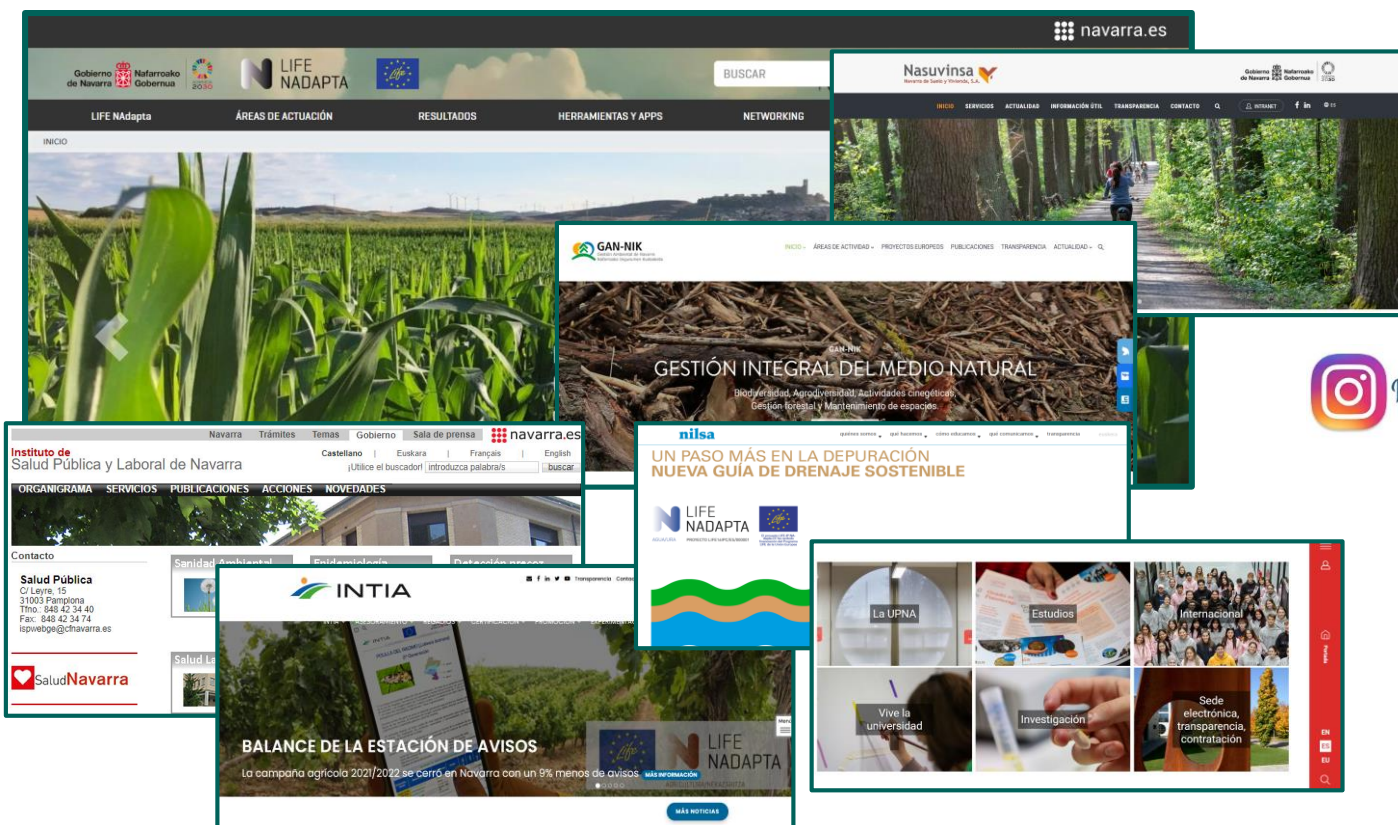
navarra.es

Gobierno de Navarra | Nafarroako Gobernua

LIFE NADAPTA

BUSCAR

LIFE NAdapta | ÁREAS DE ACTUACIÓN | RESULTADOS | HERRAMIENTAS Y APPS | NETWORKING

INICIO

Nasuvinsa
Navarra de Suelo y Vivienda, S.A.

Gobierno de Navarra | Nafarroako Gobernua

INICIO | SERVICIOS | ACTUALIDAD | INFORMACIÓN ÚTIL | TRANSPARENCIA | CONTACTO | INTRANET

GAN-NIK
Gestión Ambiental de Navarra
Nafarroako Ingurumen Kudeaketa

INICIO | ÁREAS DE ACTIVIDAD | PROYECTOS EUROPEOS | PUBLICACIONES | TRANSPARENCIA | ACTUALIDAD

GAN-NIK
GESTIÓN INTEGRAL DEL MEDIO NATURAL
Biodiversidad, Agrodiversidad, Actividades cinegéticas, Gestión forestal y Mantenimiento de espacios

Navarra | Trámites | Temas | Gobierno | Sala de prensa | navarra.es

Instituto de
Salud Pública y Laboral de Navarra

Castellano | Euskara | Français | English
¡Utilice el buscador! introduzca palabra/s | buscar

ORGANIGRAMA | SERVICIOS | PUBLICACIONES | ACCIONES | NOVEDADES

Contacto

Salud Pública
C/ Leyre, 15
31003 Pamplona
Tfno.: 848 42 34 40
Fax: 848 42 34 74
ispwebge@cfnavarra.es

SaludNavarra

Sanidad Ambiental
Epidemiología
Detección precoz
Salud La

nilsa

quiénes somos | qué hacemos | cómo educamos | qué comunicamos | transparencia

UN PASO MÁS EN LA DEPURACIÓN
NUEVA GUÍA DE DRENAJE SOSTENIBLE

LIFE NADAPTA

INTIA

Transparencia | Contac

BALANCE DE LA ESTACIÓN DE AVISOS
La campaña agrícola 2021/2022 se cerró en Navarra con un 9% menos de avisos

MÁS INFORMACIÓN

LIFE NADAPTA

MÁS NOTICIAS

La UPNA
Estudios
Internacional
Vive la universidad
Investigación
Sede electrónica, transparencia, contratación

EN
ES
EU